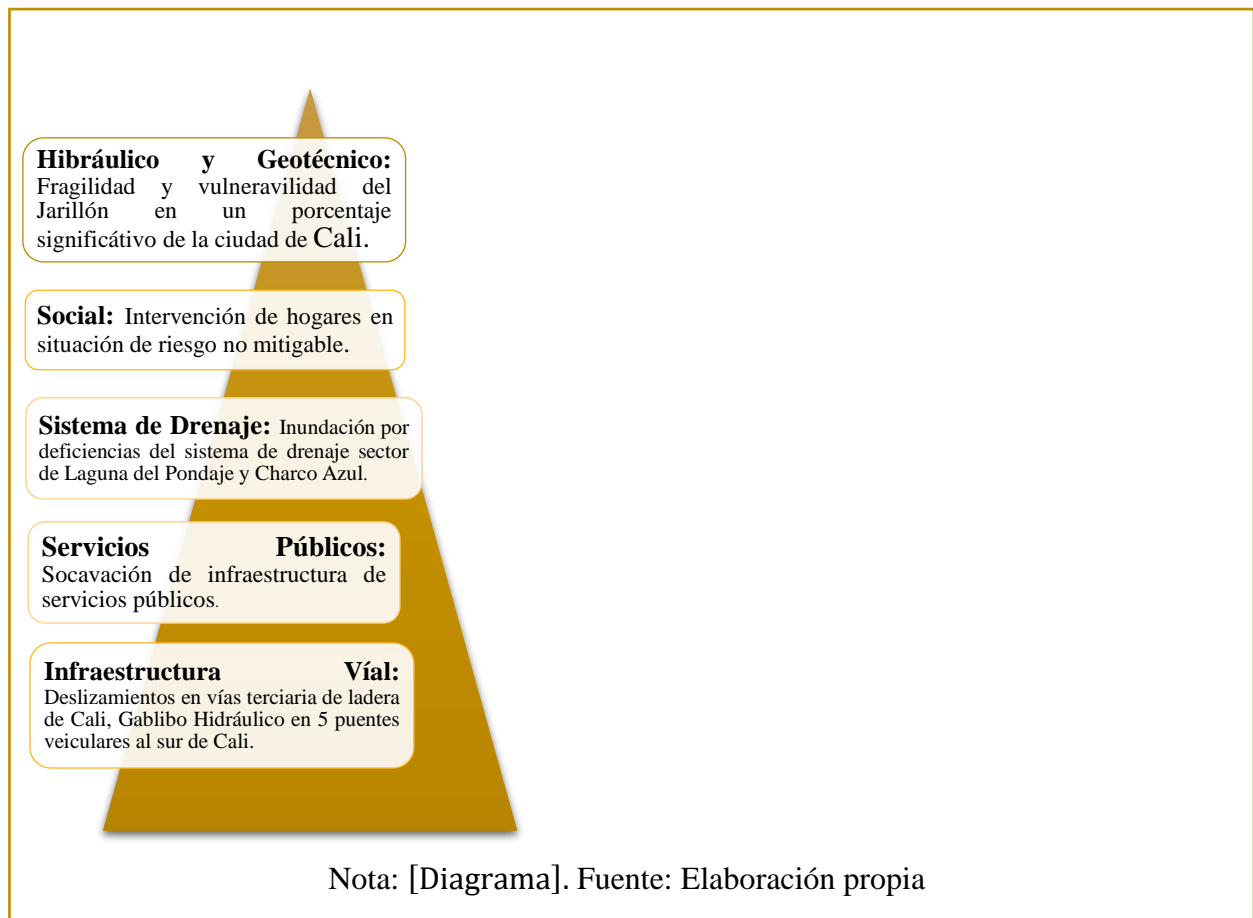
**Hibráulico y Geotécnico:** Fragilidad y vulneravilidad del Jarillón en un porcentaje significátivo de la ciudad de Cali.

**Social:** Intervención de hogares en situación de riesgo no mitigable.

**Sistema de Drenaje:** Inundación por deficiencias del sistema de drenaje sector de Laguna del Pondaje y Charco Azul.

**Servicios Públicos:** Socavación de infraestructura de servicios públicos.

**Infraestructura Víal:** Deslizamientos en vías terciaria de ladera de Cali, Gablibo Hidráulico en 5 puentes veiculares al sur de Cali.

Nota: [Diagrama]. Fuente: Elaboración propia